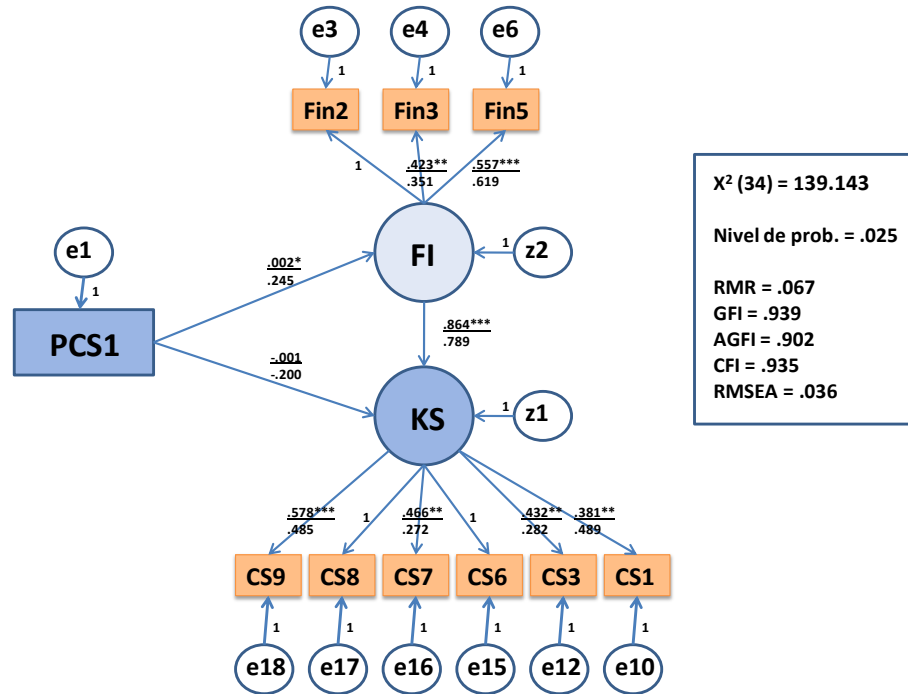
e3
e4
e6
1
1
1
Fin2
Fin3
Fin5
1
.423**
.351
.557***
.619
e1
1
.002*
.245
FI
1
z2
PCS1
.864***
.789
-.001
-.200
KS
1
z1
.578***
.485
1
.466**
.272
1
.432**
.282
.381**
.489
CS9
CS8
CS7
CS6
CS3
CS1
1
1
1
1
1
1
e18
e17
e16
e15
e12
e10

X² (34) = 139.143

Nivel de prob. = .025

RMR = .067
GFI = .939
AGFI = .902
CFI = .935
RMSEA = .036